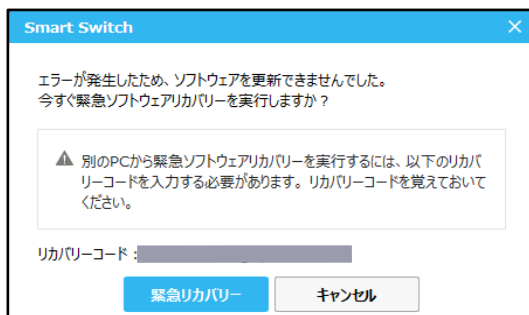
Smart Switch

エラーが発生したため、ソフトウェアを更新できませんでした。
今すぐ緊急ソフトウェアリカバリーを実行しますか？

別のPCから緊急ソフトウェアリカバリーを実行するには、以下のリカバリーコードを入力する必要があります。リカバリーコードを覚えておいてください。

リカバリーコード : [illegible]

緊急リカバリー

キャンセル